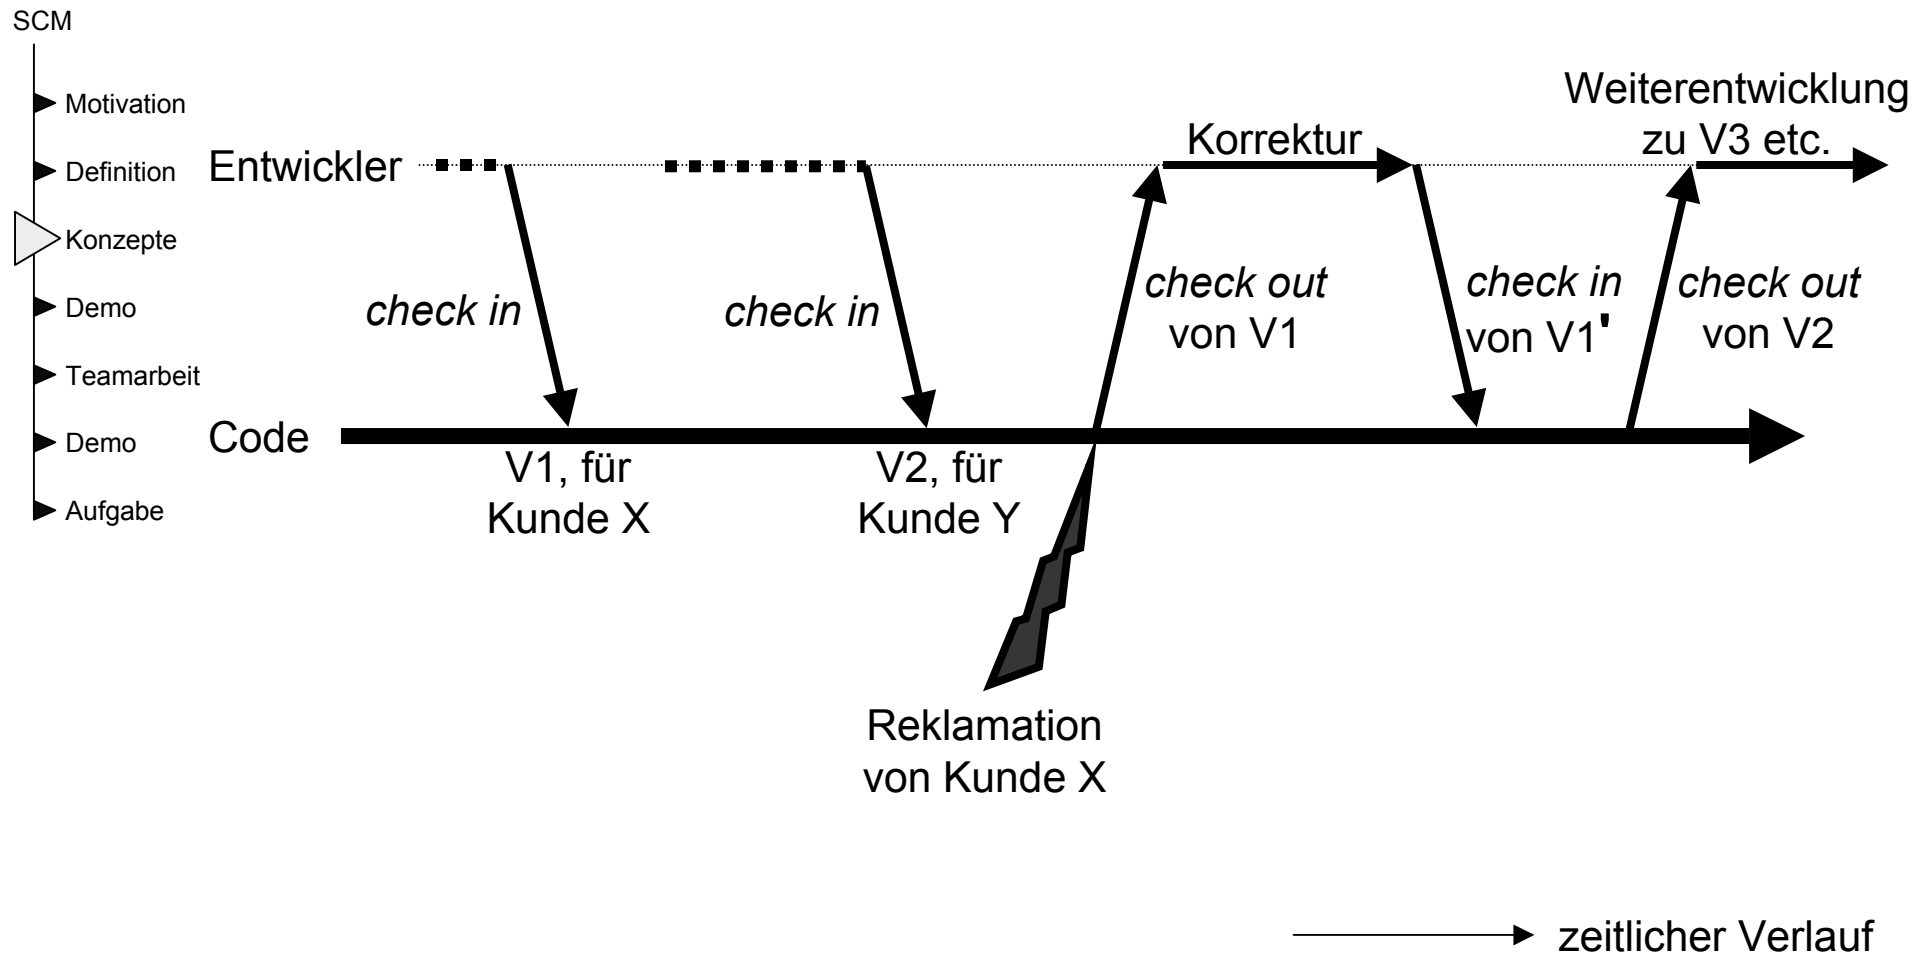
SCM

Motivation

Definition

Konzepte

Demo

Teamarbeit

Demo

Aufgabe

Entwickler

Code

Weiterentwicklung zu V3 etc.

Korrektur

*check in*

V1, für Kunde X

*check in*

V2, für Kunde Y

*check out* von V1

*check in* von V1'

*check out* von V2

Reklamation von Kunde X

zeitlicher Verlauf